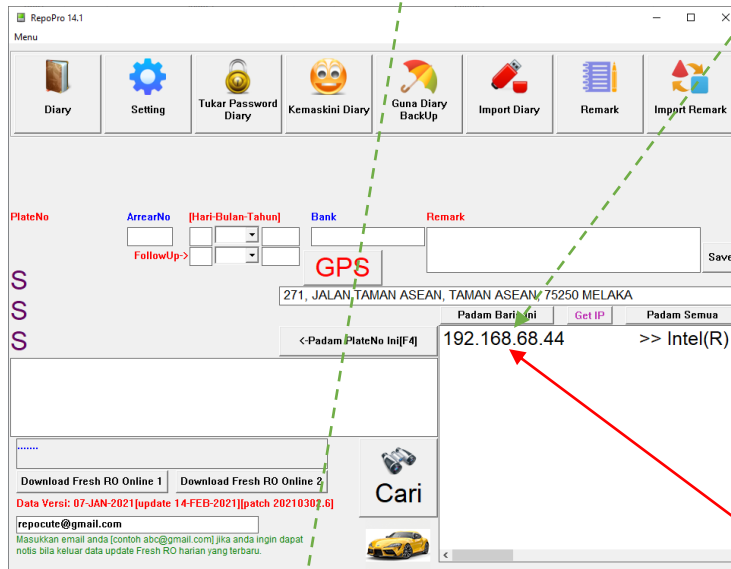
RepoPro 14.1

Menu

Diary

Setting

Tukar Password Diary

Kemaskini Diary

Guna Diary BackUp

Import Diary

Remark

Import Remark

PlateNo

ArrearNo

[Hari-Bulan-Tahun]

Bank

Remark

FollowUp->

GPS

Save

S

S

S

271, JALAN TAMAN ASEAN, TAMAN ASEAN, 75250 MELAKA

Padam Baris Ini

Get IP

Padam Semua

<-Padam PlateNo Ini[F4]

192.168.68.44

>> Intel(R)

.......

Download Fresh RO Online 1

Download Fresh RO Online 2

Cari

Data Versi: 07-JAN-2021[update 14-FEB-2021][patch 20210302.6]

repocute@gmail.com

Masukkan email anda [contoh abc@gmail.com] jika anda ingin dapat notis bila keluar data update Fresh RO harian yang terbaru.